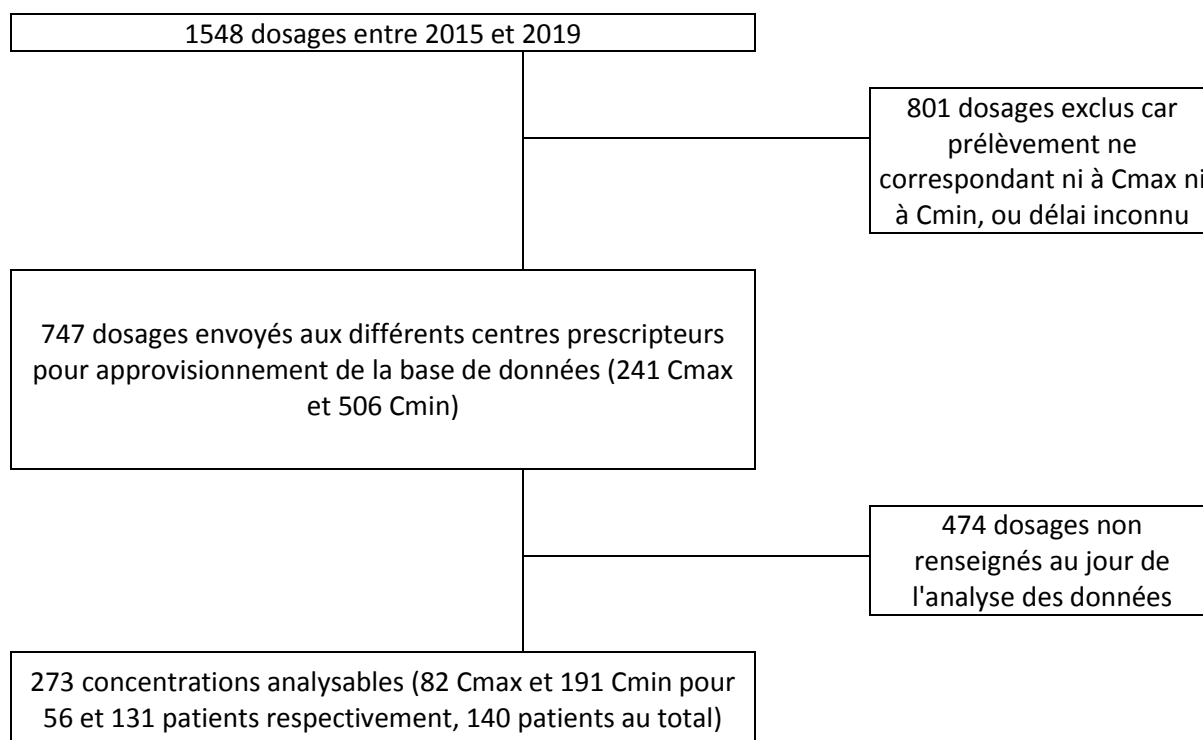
1548 dosages entre 2015 et 2019

801 dosages exclus car prélèvement ne correspondant ni à Cmax ni à Cmin, ou délai inconnu

747 dosages envoyés aux différents centres prescripteurs pour approvisionnement de la base de données (241 Cmax et 506 Cmin)

474 dosages non renseignés au jour de l'analyse des données

273 concentrations analysables (82 Cmax et 191 Cmin pour 56 et 131 patients respectivement, 140 patients au total)